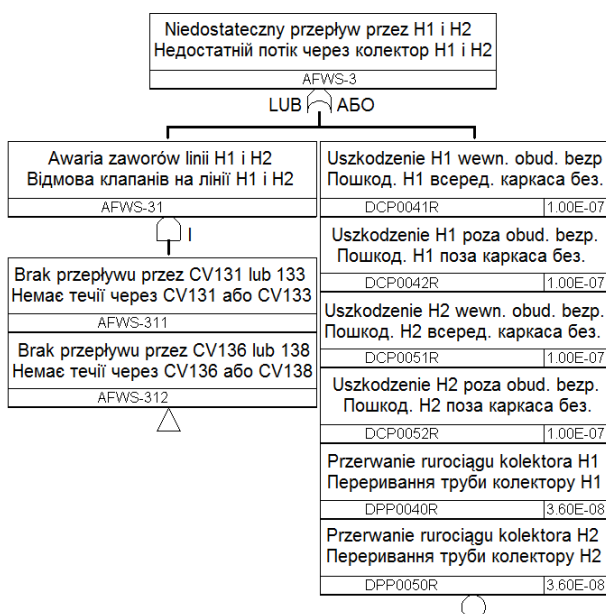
Niedostateczny przepływ przez H1 i H2
Недостатній потік через колектор H1 і H2
AFWS-3

LUB АБО

Awaria zaworów linii H1 i H2
Відмова клапанів на лінії H1 і H2
AFWS-31

I

Brak przepływu przez CV131 lub 133
Немає течії через CV131 або CV133
AFWS-311

Brak przepływu przez CV136 lub 138
Немає течії через CV136 або CV138
AFWS-312

Uszkodzenie H1 wewn. obud. bezp
Пошкод. H1 всеред. каркаса без.
DCP0041R 1.00E-07

Uszkodzenie H1 poza obud. bezp.
Пошкод. H1 поза каркаса без.
DCP0042R 1.00E-07

Uszkodzenie H2 wewn. obud. bezp.
Пошкод. H2 всеред. каркаса без.
DCP0051R 1.00E-07

Uszkodzenie H2 poza obud. bezp.
Пошкод. H2 поза каркаса без.
DCP0052R 1.00E-07

Przerwanie rurociągu kolektora H1
Переривання труби колектору H1
DPP0040R 3.60E-08

Przerwanie rurociągu kolektora H2
Переривання труби колектору H2
DPP0050R 3.60E-08